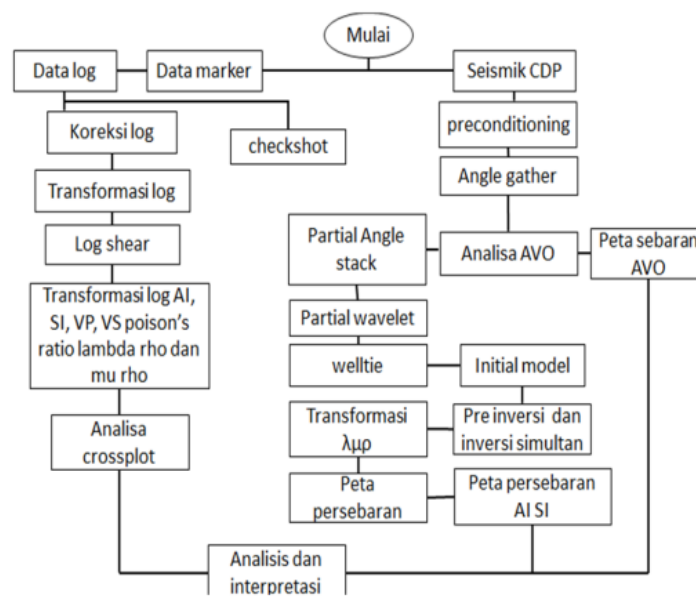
Mulai

Data log

Data marker

Seismik CDP

Koreksi log

checkshot

preconditioning

Transformasi log

Angle gather

Log shear

Partial Angle stack

Analisa AVO

Peta sebaran AVO

Transformasi log AI, SI, VP, VS poison's ratio lambda rho dan mu rho

Partial wavelet

welltie

Initial model

Analisa crossplot

Transformasi λμρ

Pre inversi dan inversi simultan

Peta persebaran

Peta persebaran AI SI

Analisis dan interpretasi